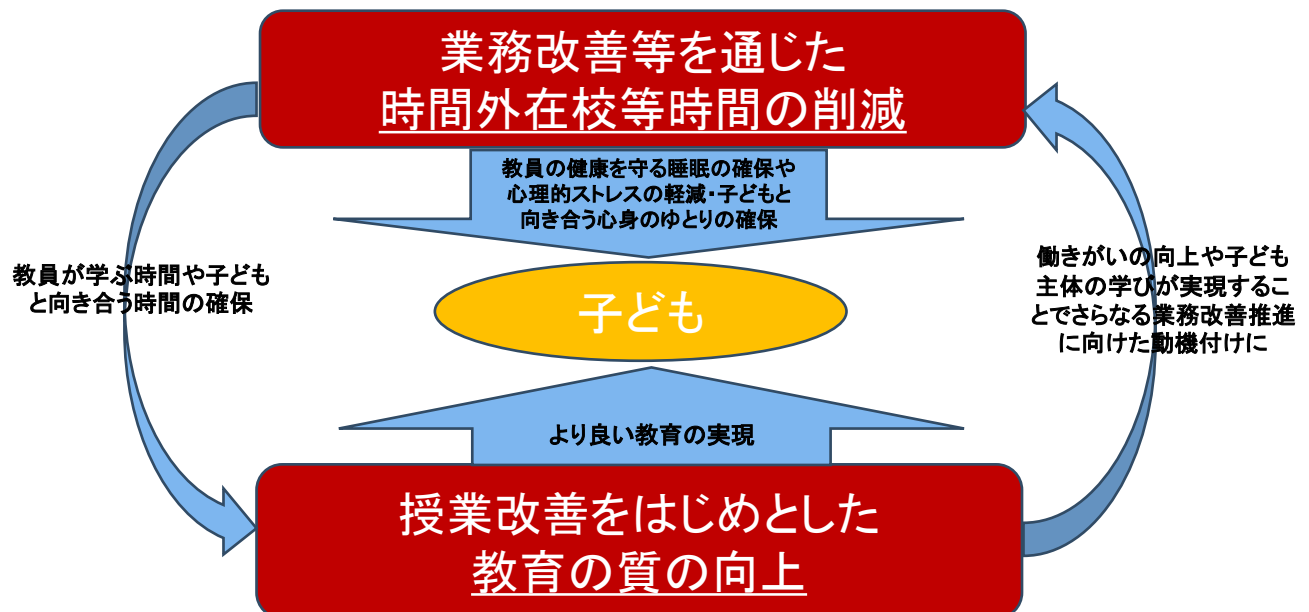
業務改善等を通じた
時間外在校等時間の削減

教員の健康を守る睡眠の確保や心理的ストレスの軽減・子どもと向き合う心身のゆとりの確保

教員が学ぶ時間や子どもと向き合う時間の確保

子ども

働きがいの向上や子ども主体の学びが実現することでさらなる業務改善推進に向けた動機付けに

より良い教育の実現

授業改善をはじめとした
教育の質の向上